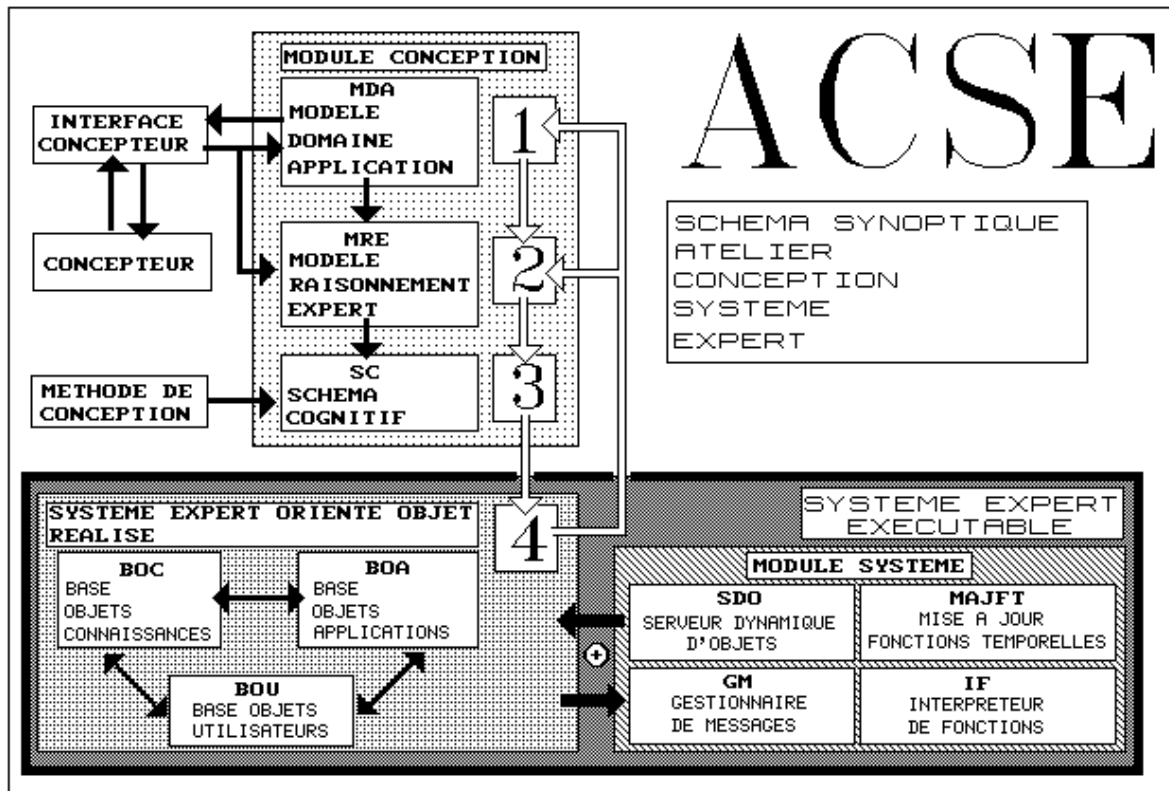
MODULE CONCEPTION

INTERFACE CONCEPTEUR

CONCEPTEUR

METHODE DE CONCEPTION

MDA
MODELE
DOMAINE
APPLICATION

MRE
MODELE
RAISONNEMENT
EXPERT

SC
SCHEMA
COGNITIF

1

2

3

ACSE

SCHEMA SYNOPTIQUE
ATELIER
CONCEPTION
SYSTEME
EXPERT

SYSTEME EXPERT ORIENTE OBJET REALISE

4

SYSTEME EXPERT EXECUTABLE

BOC
BASE
OBJETS
CONNAISSANCES

BOA
BASE
OBJETS
APPLICATIONS

BOU
BASE OBJETS
UTILISATEURS

MODULE SYSTEME

SDO
SERVEUR DYNAMIQUE D'OBJETS

MAJFT
MISE A JOUR
FONCTIONS TEMPORELLES

GM
GESTIONNAIRE
DE MESSAGES

IF
INTERPRETEUR
DE FONCTIONS